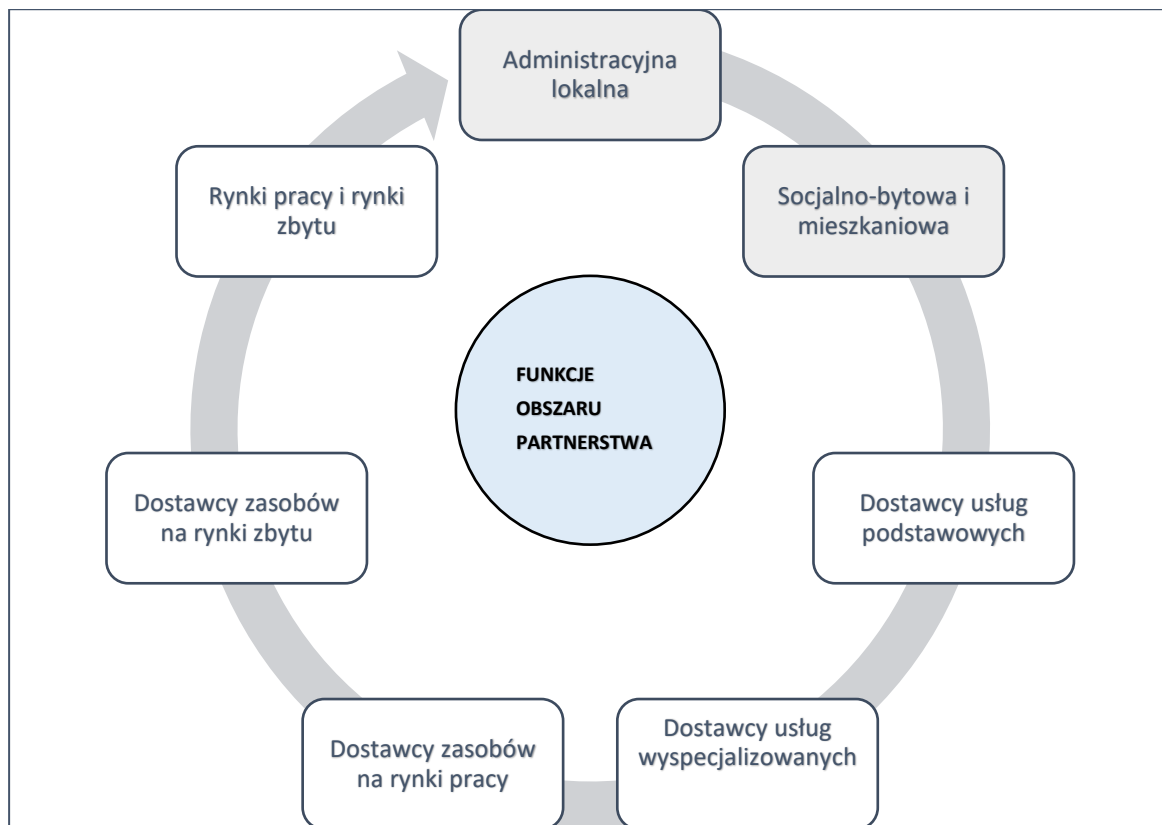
Administracyjna lokalna

Socjalno-bytowa i mieszkaniowa

Dostawcy usług podstawowych

Dostawcy usług wyspecjalizowanych

Dostawcy zasobów na rynki pracy

Dostawcy zasobów na rynki zbytu

Rynki pracy i rynki zbytu

FUNKCJE OBSZARU PARTNERSTWA